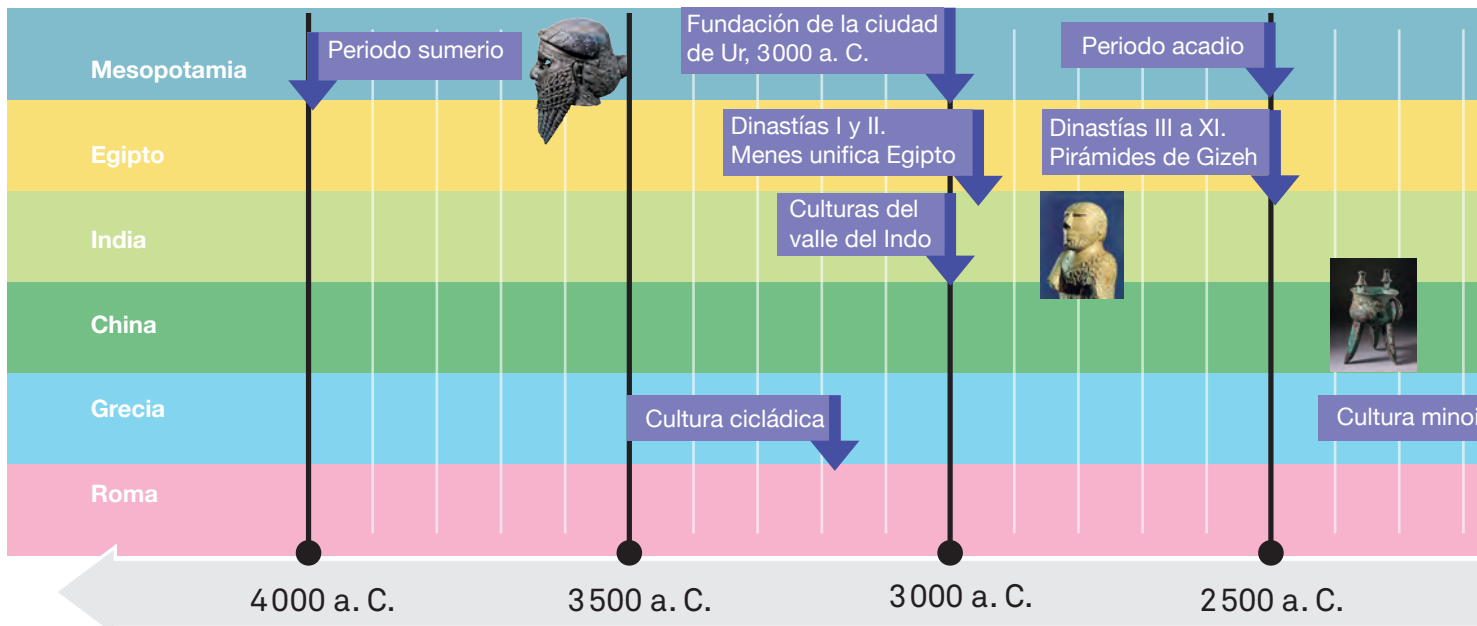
Mesopotamia
Egipto
India
China
Grecia
Roma

Periodo sumerio

Fundación de la ciudad de Ur, 3000 a. C.

Periodo acadio

Dinastías I y II. Menes unifica Egipto

Dinastías III a XI. Pirámides de Gizeh

Culturas del valle del Indo

Cultura cicládica

Cultura minoi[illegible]

4000 a. C.
3500 a. C.
3000 a. C.
2500 a. C.